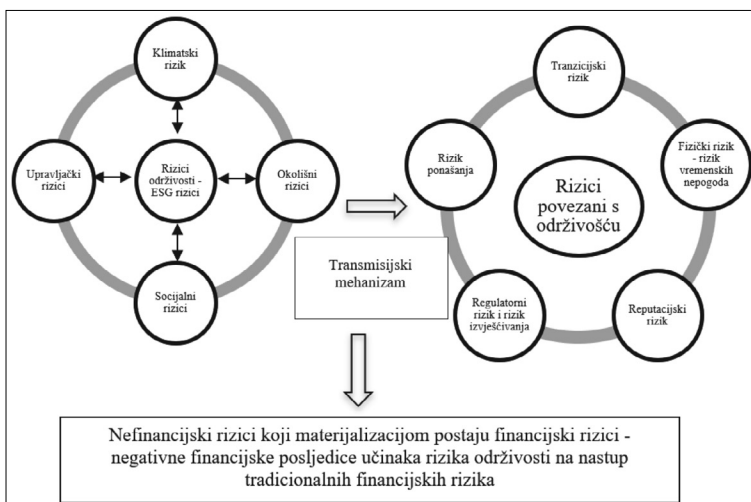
Klimatski rizik

Upravljački rizici

Rizici održivosti - ESG rizici

Okolišni rizici

Socijalni rizici

Transmisijski mehanizam

Tranzicijski rizik

Rizik ponašanja

Rizici povezani s održivošću

Fizički rizik - rizik vremenskih nepogoda

Regulatorni rizik i rizik izvješćivanja

Reputacijski rizik

Nefinancijski rizici koji materijalizacijom postaju financijski rizici - negativne financijske posljedice učinaka rizika održivosti na nastup tradicionalnih financijskih rizika